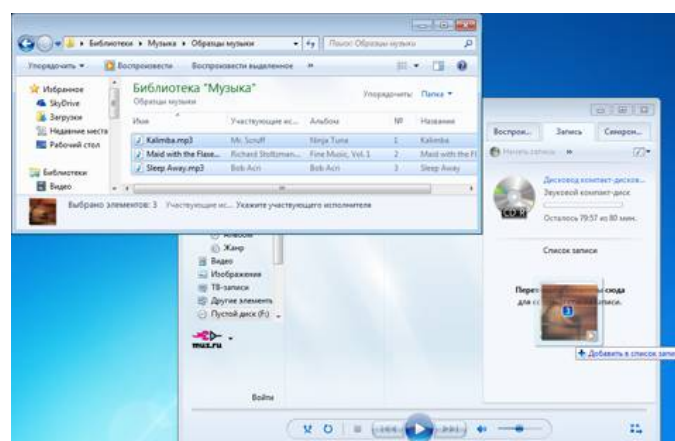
Библиотеки ▸ Музыка ▸ Образцы музыки
Поиск: Образцы музыки
Упорядочить ▾
Воспроизвести
Воспроизвести выделенное
»
Избранное
SkyDrive
Загрузки
Недавние места
Рабочий стол
Библиотеки
Видео
Библиотека "Музыка"
Образцы музыки
Упорядочить: Папка ▾
| Имя | Участвующие ис... | Альбом | № | Название |
|---|---|---|---|---|
| Kalimba.mp3 | Mr. Scruff | Ninja Tuna | 1 | Kalimba |
| Maid with the Flaxe... | Richard Stoltzman... | Fine Music, Vol. 1 | 2 | Maid with the Fl |
| Sleep Away.mp3 | Bob Acri | Bob Acri | 3 | Sleep Away |
Выбрано элементов: 3
Участвующие ис... Укажите участвующего исполнителя
Воспрои...
Запись
Синхрон...
Начать запись
»
Дисковод компакт-дисков...
Звуковой компакт-диск
CD R
Осталось 79:57 из 80 мин.
Список записи
Альбом
Жанр
Видео
Изображения
ТВ-записи
Другие элементы
Пустой диск (F:)
mux.ru
Перет... сюда
для с... писи.
3
+ Добавить в список запи
Войти